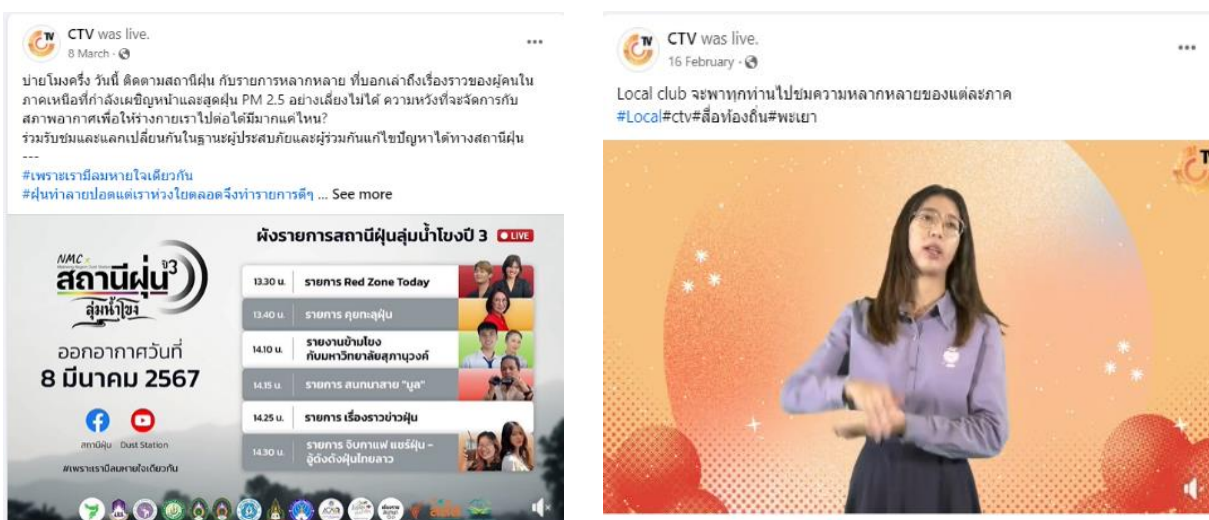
CTV was live.
8 March ·

บ่ายโมงครึ่ง วันนี้ ติดตามสถานีฝุ่น กับรายการหลากหลาย ที่บอกเล่าถึงเรื่องราวของผู้คนในภาคเหนือที่กำลังเผชิญหน้าและสุดฝุ่น PM 2.5 อย่างเลี่ยงไม่ได้ ความหวังที่จะจัดการกับสภาพอากาศเพื่อให้ร่างกายเราไปต่อได้มีมากแค่ไหน?
ร่วมรับชมและแลกเปลี่ยนกันในฐานะผู้ประสบภัยและผู้ร่วมกันแก้ไขปัญหาได้ทางสถานีฝุ่น
---
#เพราะเรามีลมหายใจเดียวกัน
#ฝุ่นทำลายปอดแต่เราห่วงใยตลอดจึงทำรายการดีๆ ... See more

NMC สถานีฝุ่น ปี3 ลุ่มน้ำโขง
ออกอากาศวันที่
8 มีนาคม 2567
สถานีฝุ่น · Dust Station
#เพราะเรามีลมหายใจเดียวกัน

ผังรายการสถานีฝุ่นลุ่มน้ำโขงปี 3 LIVE

| | |
|---|---|
| 13.30 น. | รายการ Red Zone Today |
| 13.40 น. | รายการ คุยทะลุฝุ่น |
| 14.10 น. | รายงานข้ามโขง กับมหาวิทยาลัยสุภานุวงศ์ |
| 14.15 น. | รายการ สนทนาภาษา "มูล" |
| 14.25 น. | รายการ เรื่องราวข่าวฝุ่น |
| 14.30 น. | รายการ จิบกาแฟ แชร์ฝุ่น – ลู่ตั้งตังฝุ่นไทยลาว |

CTV was live.
16 February ·

Local club จะพาทุกท่านไปชมความหลากหลายของแต่ละภาค
#Local#ctv#สื่อท้องถิ่น#พะเยา